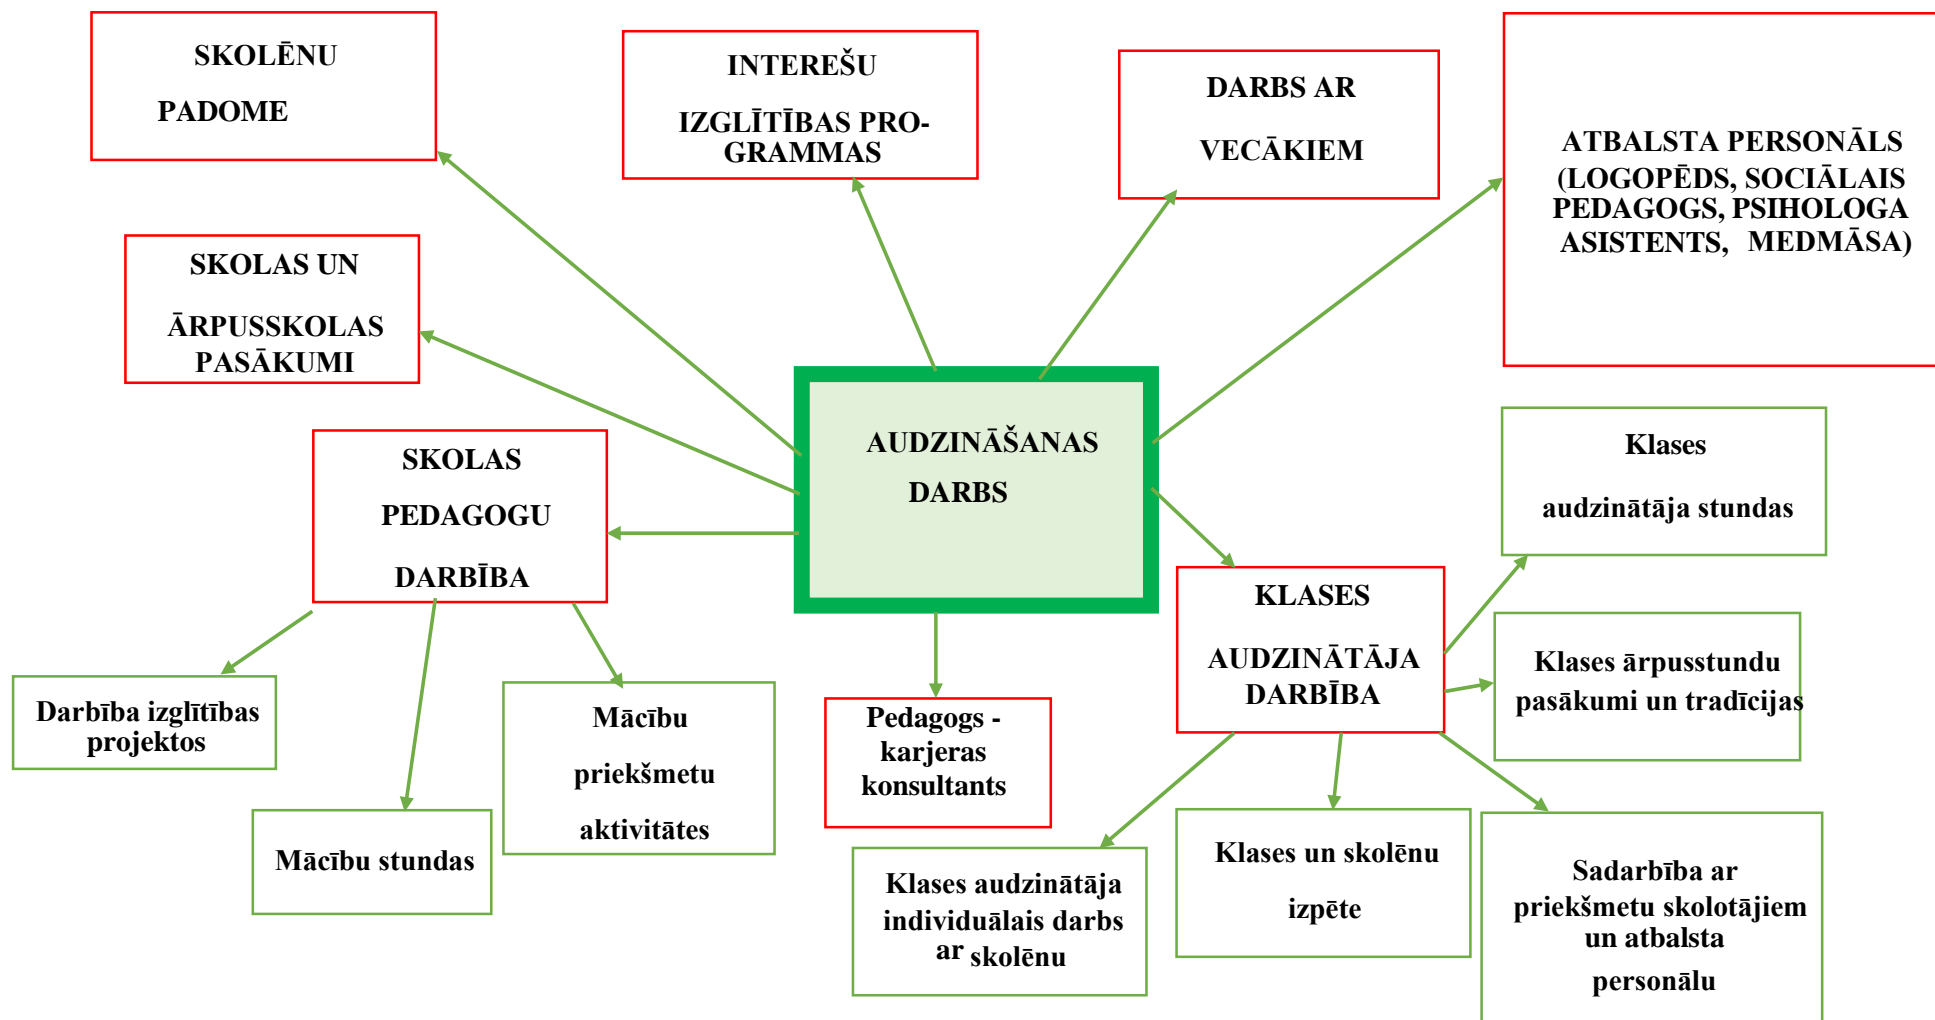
SKOLĒNU PADOME

INTEREŠU IZGLĪTĪBAS PROGRAMMAS

DARBS AR VECĀKIEM

ATBALSTA PERSONĀLS (LOGOPĒDS, SOCIĀLAIS PEDAGOGS, PSIHOLOGA ASISTENTS, MEDMĀSA)

SKOLAS UN ĀRPUSSKOLAS PASĀKUMI

AUDZINĀŠANAS DARBS

SKOLAS PEDAGOGU DARBĪBA

Klases audzinātāja stundas

KLASES AUDZINĀTĀJA DARBĪBA

Klases ārpusstundu pasākumi un tradīcijas

Darbība izglītības projektos

Mācību priekšmetu aktivitātes

Pedagogs - karjeras konsultants

Mācību stundas

Klases audzinātāja individuālais darbs ar skolēnu

Klases un skolēnu izpēte

Sadarbība ar priekšmetu skolotājiem un atbalsta personālu